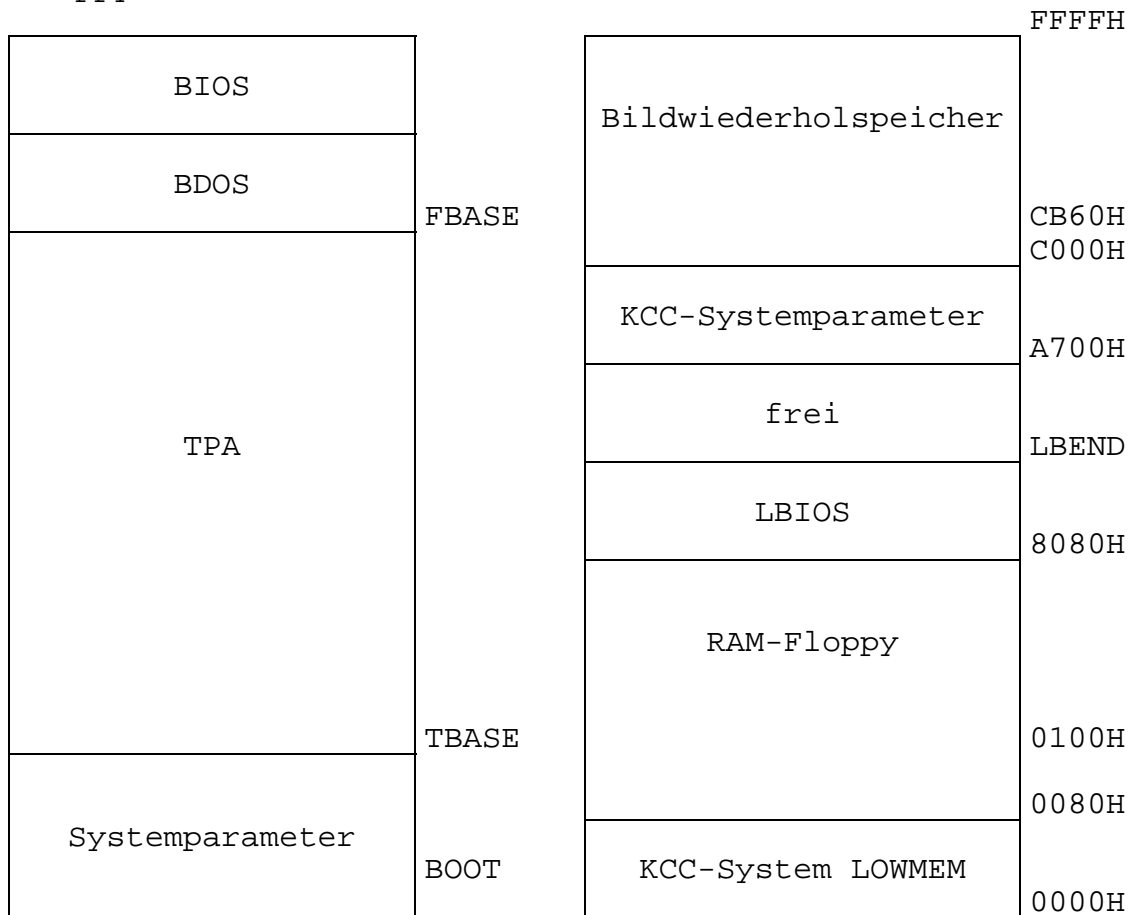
FFFFH

BIOS

BDOS

FBASE

TPA

TBASE

Systemparameter

BOOT

Bildwiederholspeicher

CB60H
C000H

KCC-Systemparameter

A700H

frei

LBEND

LBIOS

8080H

RAM-Floppy

0100H

0080H

KCC-System LOWMEM

0000H